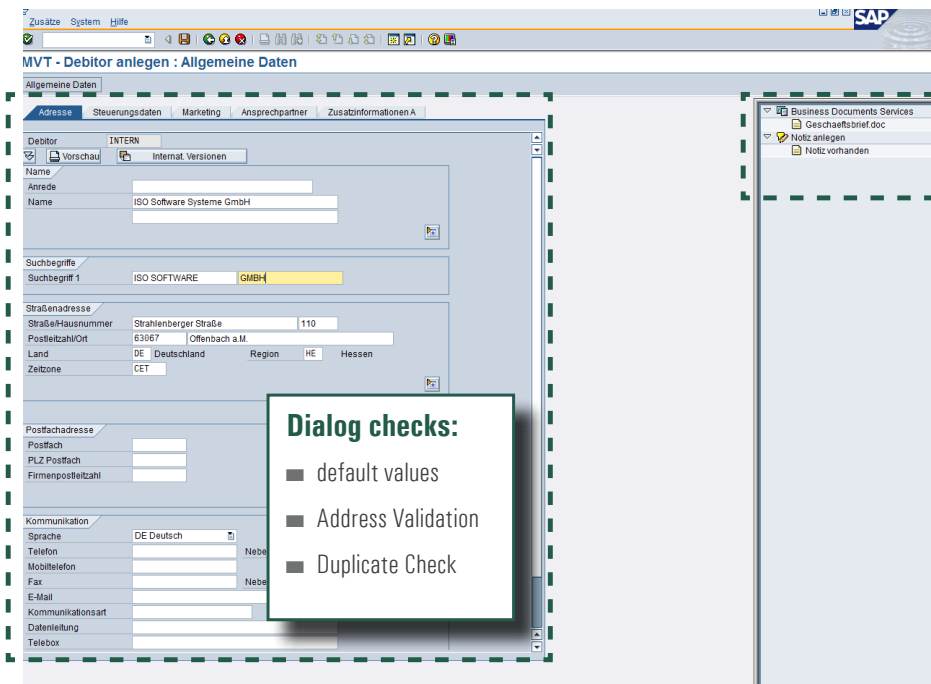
Zusätze System Hilfe

SAP

MVT - Debitor anlegen : Allgemeine Daten

Allgemeine Daten

Adresse | Steuerungsdaten | Marketing | Ansprechpartner | Zusatzinformationen A

Debitor INTERN

Vorschau | Internat. Versionen

Name

Anrede

Name ISO Software Systeme GmbH

Suchbegriffe

Suchbegriff 1 ISO SOFTWARE GMBH

Straßenadresse

Straße/Hausnummer Strahlenberger Straße 110

Postleitzahl/Ort 63067 Offenbach a.M.

Land DE Deutschland Region HE Hessen

Zeitzone CET

Postfachadresse

Postfach

PLZ Postfach

Firmenpostleitzahl

Kommunikation

Sprache DE Deutsch

Telefon Nebe

Mobiltelefon

Fax Nebe

E-Mail

Kommunikationsart

Datenleitung

Telebox

Business Documents Services

Geschaeftsbrief.doc

Notiz anlegen

Notiz vorhanden

Dialog checks:

default values

Address Validation

Duplicate Check